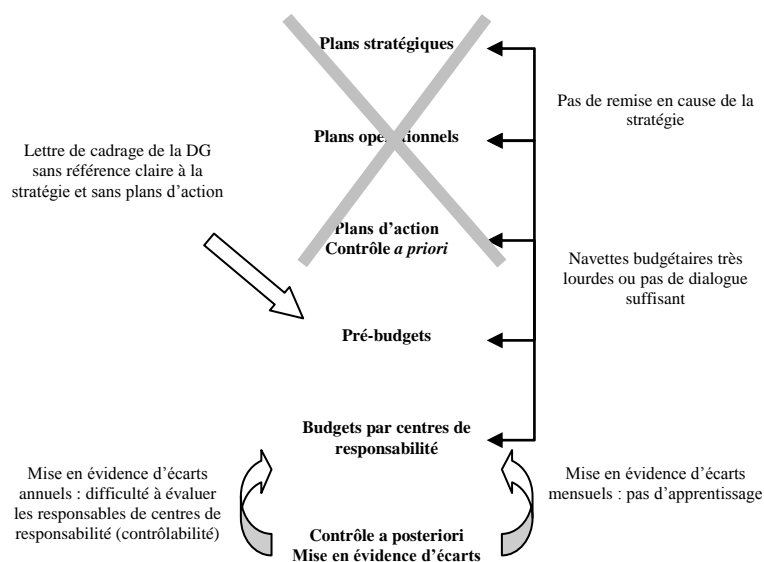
Plans stratégiques

Pas de remise en cause de la stratégie

Lettre de cadrage de la DG sans référence claire à la stratégie et sans plans d'action

Plans opérationnels

Plans d'action
Contrôle *a priori*

Navettes budgétaires très lourdes ou pas de dialogue suffisant

Pré-budgets

Budgets par centres de responsabilité

Mise en évidence d'écarts annuels : difficulté à évaluer les responsables de centres de responsabilité (contrôlabilité)

Mise en évidence d'écarts mensuels : pas d'apprentissage

Contrôle a posteriori
Mise en évidence d'écarts